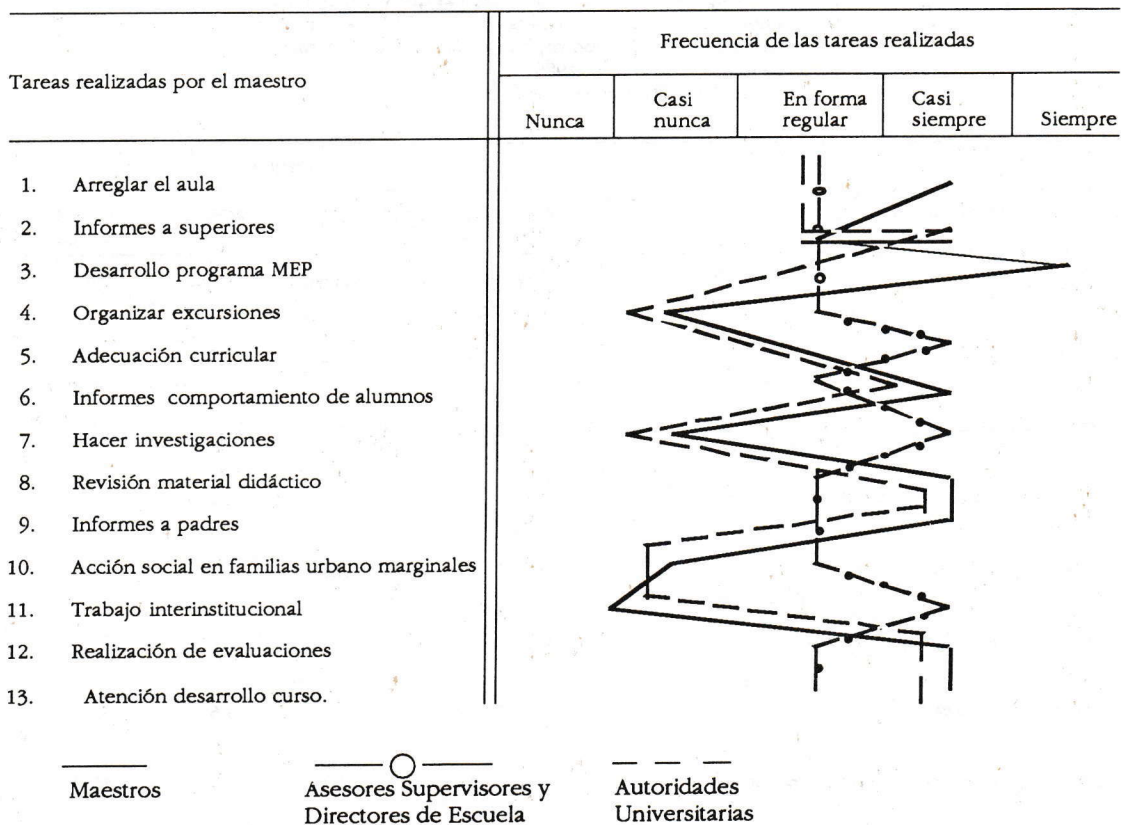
| Tareas realizadas por el maestro | Nunca | Casi nunca | En forma regular | Casi siempre | Siempre |
|---|---|---|---|---|---|
| 1. Arreglar el aula | | | | | |
| 2. Informes a superiores | | | | | |
| 3. Desarrollo programa MEP | | | | | |
| 4. Organizar excursiones | | | | | |
| 5. Adecuación curricular | | | | | |
| 6. Informes comportamiento de alumnos | | | | | |
| 7. Hacer investigaciones | | | | | |
| 8. Revisión material didáctico | | | | | |
| 9. Informes a padres | | | | | |
| 10. Acción social en familias urbano marginales | | | | | |
| 11. Trabajo interinstitucional | | | | | |
| 12. Realización de evaluaciones | | | | | |
| 13. Atención desarrollo curso. | | | | | |

Frecuencia de las tareas realizadas

Maestros

Asesores Supervisores y Directores de Escuela

Autoridades Universitarias